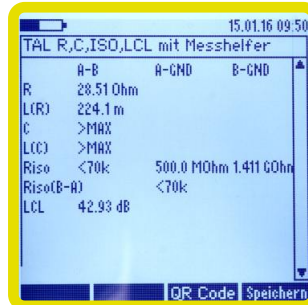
15.01.16 09:50

TAL R,C,ISO,LCL mit Messhelfer

|  | A-B | A-GND | B-GND |
|---|---|---|---|
| R | 28.51 Ohm |  |  |
| L(R) | 224.1 m |  |  |
| C | >MAX |  |  |
| L(C) | >MAX |  |  |
| Riso | <70k | 500.0 MOhm | 1.411 GOhm |
| Riso(B-A) |  | <70k |  |
| LCL | 42.93 dB |  |  |

QR Code Speichern